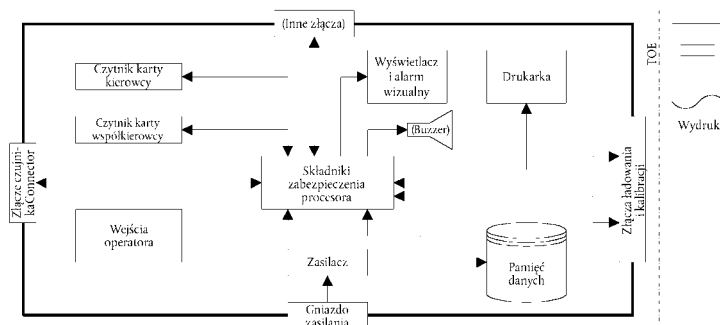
(Inne złącza)

Czytnik karty kierowcy

Czytnik karty współkierowcy

Wyświetlacz i alarm wizualny

(Buzzer)

Drukarka

TOE

Wydruk

Złącze czujnikaConnector

Składniki zabezpieczenia procesora

Złącza ładowania i kalibracji

Wejścia operatora

Zasilacz

Pamięć danych

Gniazdo zasilania